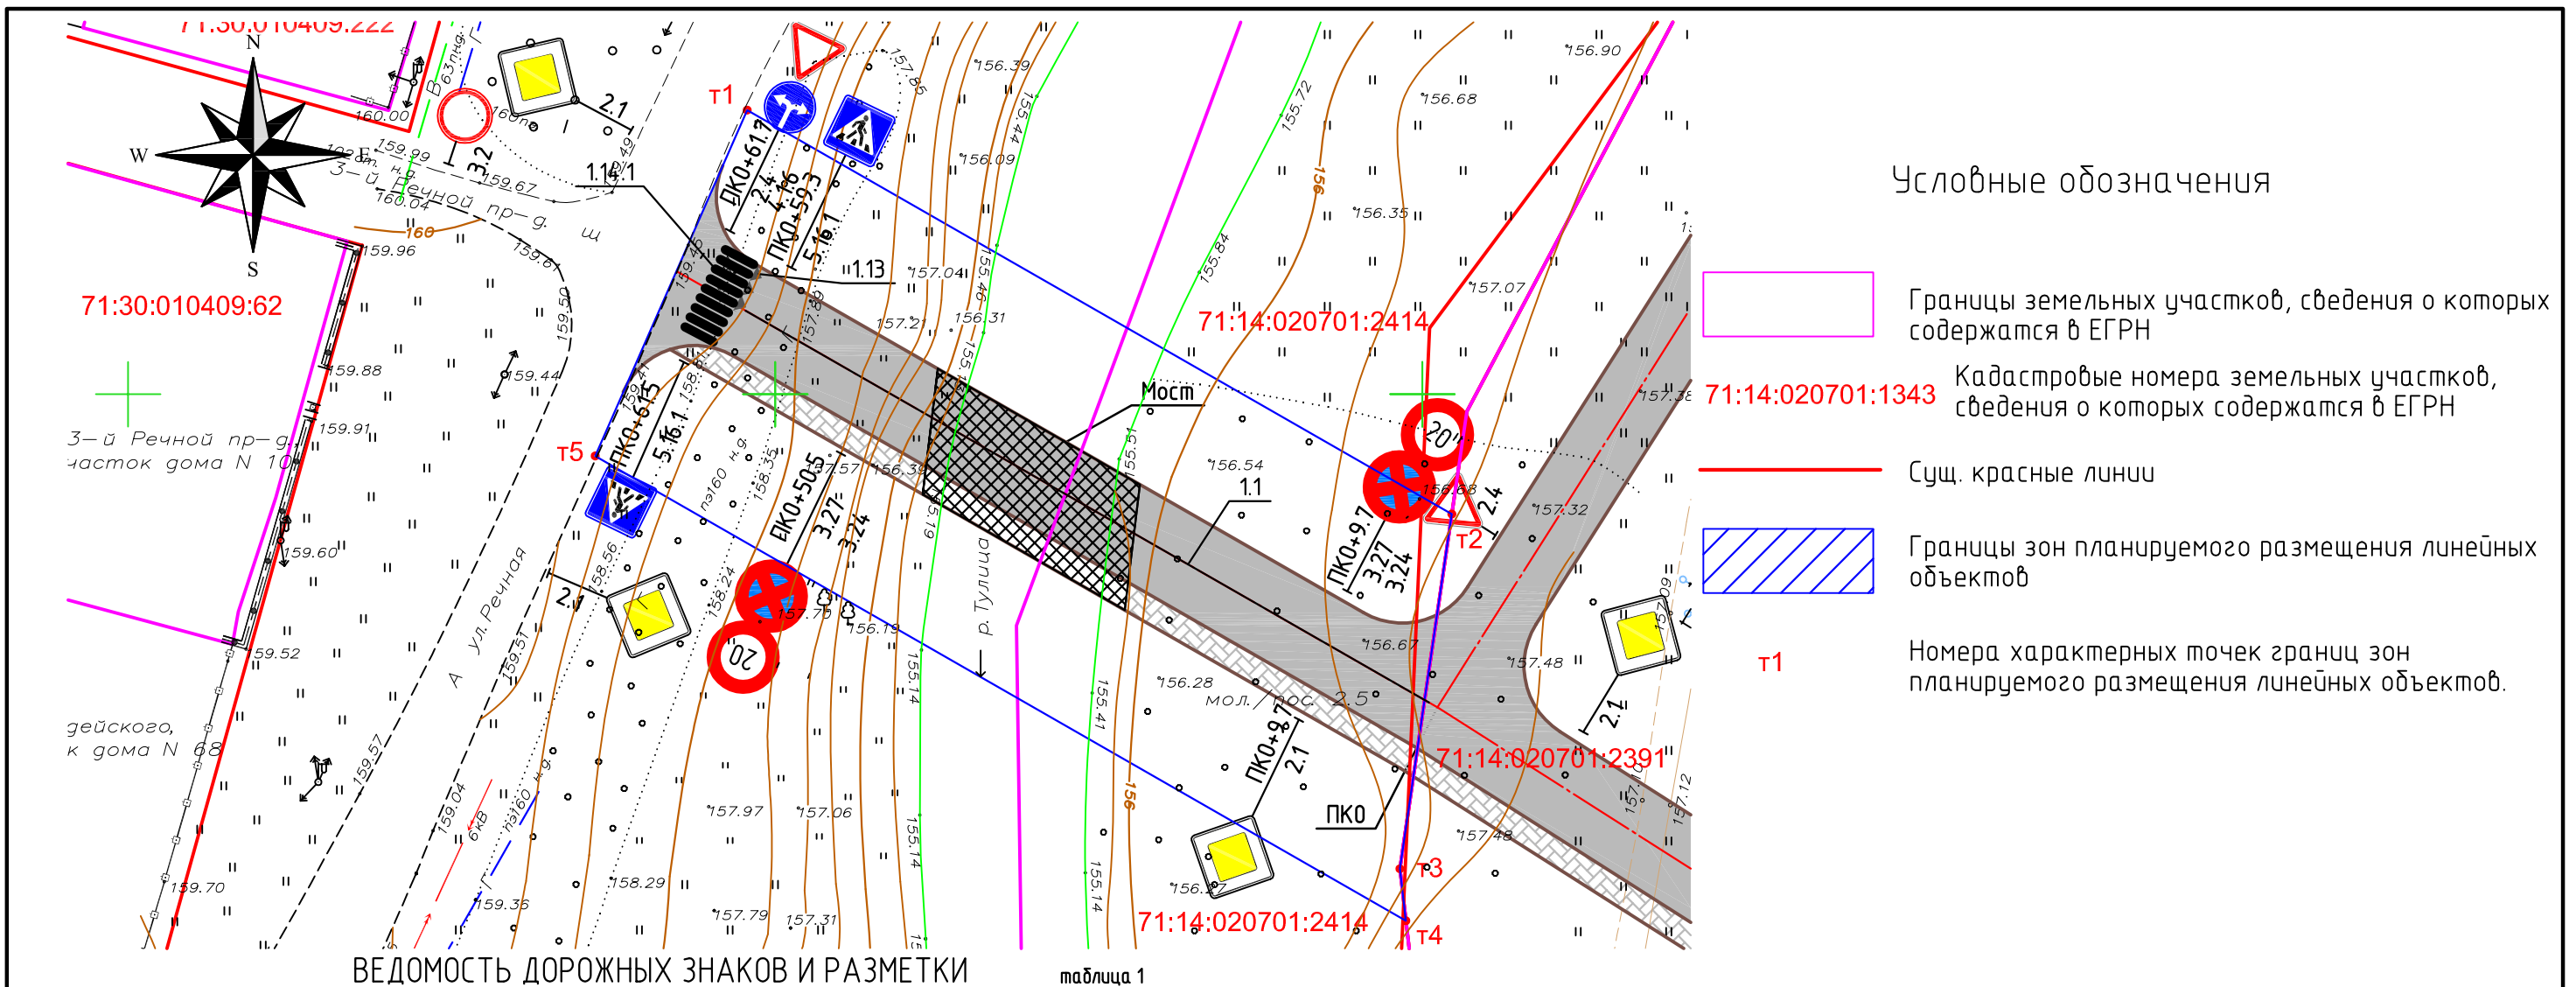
71:30:010409:222

N
W
E
S

71:30:010409:62

3-й Речной пр-д.
участок дома N 10

3-й Речной пр-д.

ул. Речная

дейского,
к дома N 68

т1
т2
т3
т4
т5

ПК0+61.7
ПК0+59.3
ПК0+61.5
ПК0+50.5
ПК0+9.7
ПК0+9.7
ПК0

1.14.1
1.13
1.1
5.16.1
5.16.1

Мост

р. Тулица

мол./пос. 2.5

71:14:020701:2414
71:14:020701:2391
71:14:020701:2414

20
20

160.00
159.99
159.67
160.04
159.96
159.61
159.50
159.44
159.88
159.91
159.60
159.52
159.57
159.04
159.70
159.36
158.56
158.24
158.35
157.57
156.39
157.75
156.19
157.97
157.06
158.29
157.79
157.31
157.04
157.21
156.31
156.39
156.09
156.35
156.68
156.90
157.07
156.54
156.68
157.32
156.67
157.48
156.28
157.48
156.27
155.72
155.84
155.44
155.46
155.51
155.41
155.14
155.14
157.85

ВЕДОМОСТЬ ДОРОЖНЫХ ЗНАКОВ И РАЗМЕТКИ
таблица 1

Условные обозначения

Границы земельных участков, сведения о которых содержатся в ЕГРН

71:14:020701:1343 Кадастровые номера земельных участков, сведения о которых содержатся в ЕГРН

Сущ. красные линии

Границы зон планируемого размещения линейных объектов

т1 Номера характерных точек границ зон планируемого размещения линейных объектов.